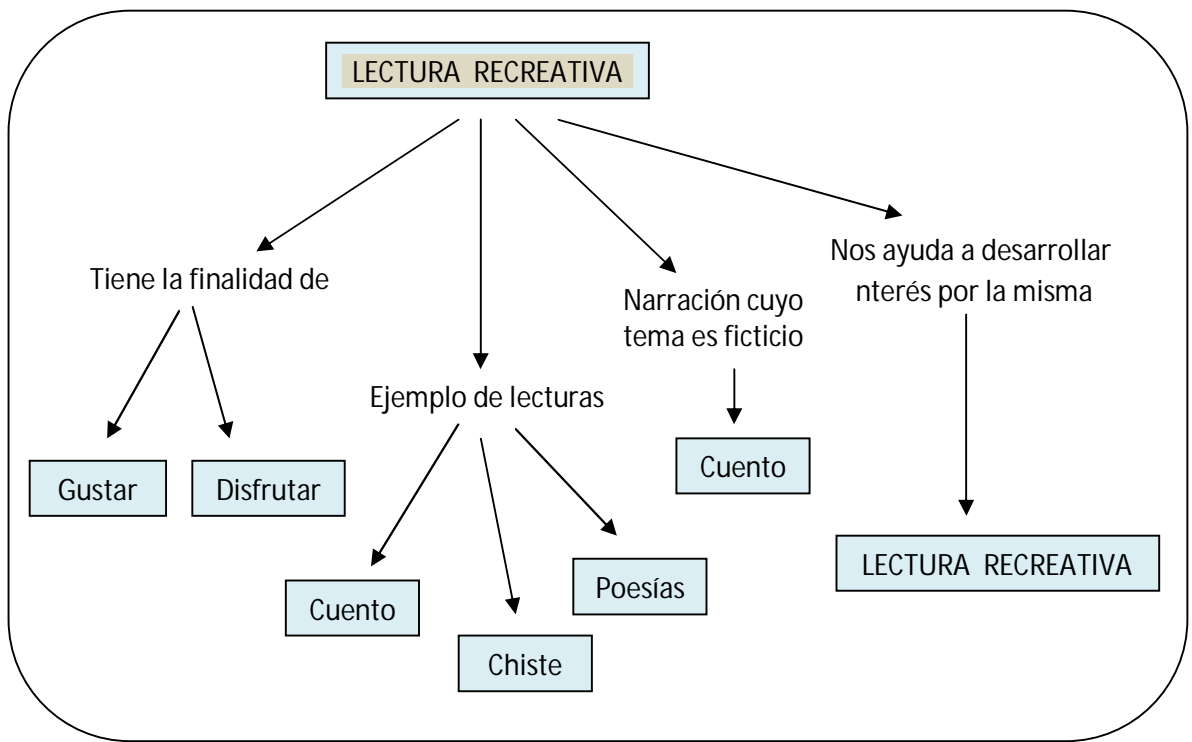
LECTURA RECREATIVA

Tiene la finalidad de

Gustar

Disfrutar

Ejemplo de lecturas

Cuento

Chiste

Poesías

Narración cuyo tema es ficticio

Cuento

Nos ayuda a desarrollar nterés por la misma

LECTURA RECREATIVA